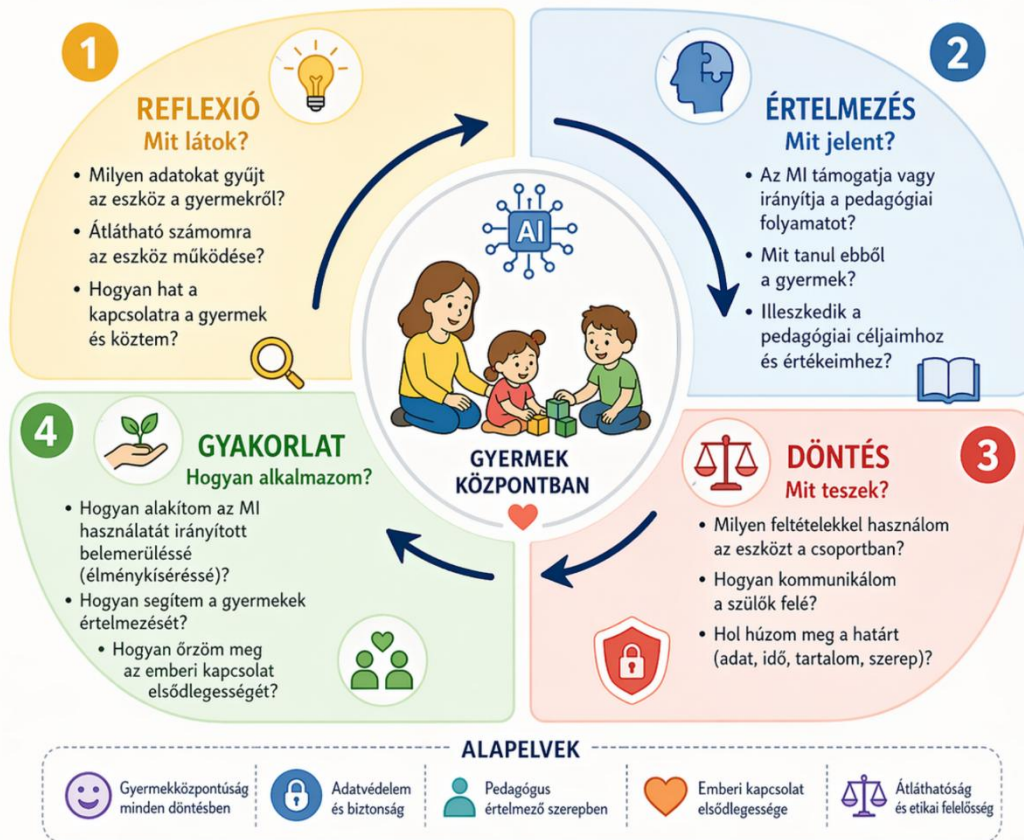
1

REFLEXIÓ
Mit látok?

• Milyen adatokat gyűjt az eszköz a gyermekről?
• Átlátható számomra az eszköz működése?
• Hogyan hat a kapcsolatra a gyermek és köztem?

2

ÉRTELMEZÉS
Mit jelent?

• Az MI támogatja vagy irányítja a pedagógiai folyamatot?
• Mit tanul ebből a gyermek?
• Illeszkedik a pedagógiai céljaimhoz és értékeimhez?

AI

GYERMEK KÖZPONTBAN

4

GYAKORLAT
Hogyan alkalmazom?

• Hogyan alakítom az MI használatát irányított belemerüléssé (élménykíséréssé)?
• Hogyan segítem a gyermekek értelmezését?
• Hogyan őrzöm meg az emberi kapcsolat elsődlegességét?

3

DÖNTÉS
Mit teszek?

• Milyen feltételekkel használom az eszközt a csoportban?
• Hogyan kommunikálom a szülők felé?
• Hol húzom meg a határt (adat, idő, tartalom, szerep)?

ALAPELVEK

Gyermekközpontúság minden döntésben
Adatvédelem és biztonság
Pedagógus értelmező szerepben
Emberi kapcsolat elsődlegessége
Átláthatóság és etikai felelősség